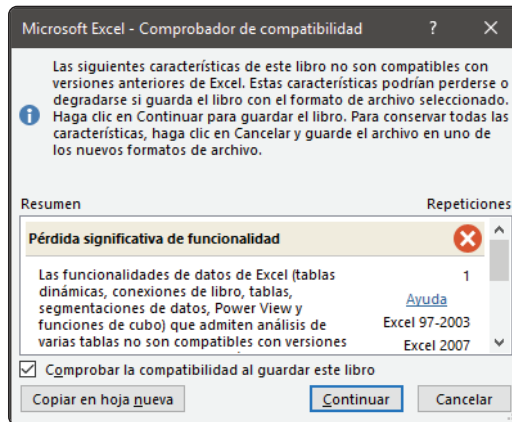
Microsoft Excel - Comprobador de compatibilidad ? ✕

Las siguientes características de este libro no son compatibles con versiones anteriores de Excel. Estas características podrían perderse o degradarse si guarda el libro con el formato de archivo seleccionado. Haga clic en Continuar para guardar el libro. Para conservar todas las características, haga clic en Cancelar y guarde el archivo en uno de los nuevos formatos de archivo.

Resumen

Repeticiones

Pérdida significativa de funcionalidad

Las funcionalidades de datos de Excel (tablas dinámicas, conexiones de libro, tablas, segmentaciones de datos, Power View y funciones de cubo) que admiten análisis de varias tablas no son compatibles con versiones

1

Ayuda

Excel 97-2003

Excel 2007

Comprobar la compatibilidad al guardar este libro

Copiar en hoja nueva

Continuar

Cancelar